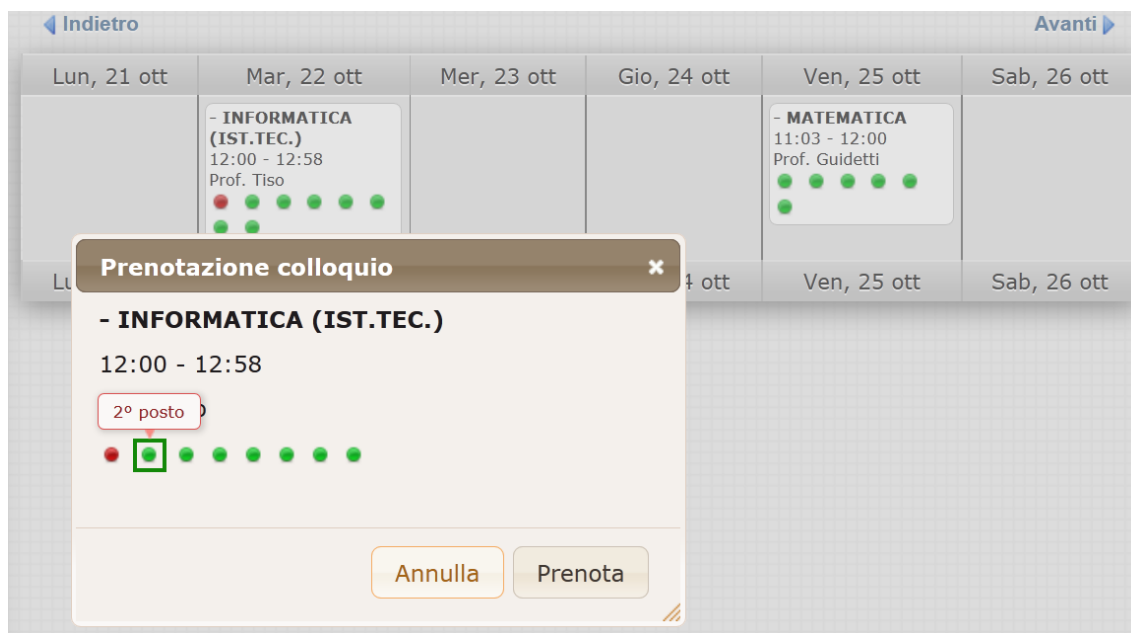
Indietro

Avanti

| Lun, 21 ott | Mar, 22 ott | Mer, 23 ott | Gio, 24 ott | Ven, 25 ott | Sab, 26 ott |
|---|---|---|---|---|---|
| | - INFORMATICA (IST.TEC.) 12:00 - 12:58 Prof. Tiso | | | - MATEMATICA 11:03 - 12:00 Prof. Guidetti | |

Lu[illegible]

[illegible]4 ott

Ven, 25 ott

Sab, 26 ott

Prenotazione colloquio

×

- INFORMATICA (IST.TEC.)

12:00 - 12:58

2° posto

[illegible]o

Annulla

Prenota